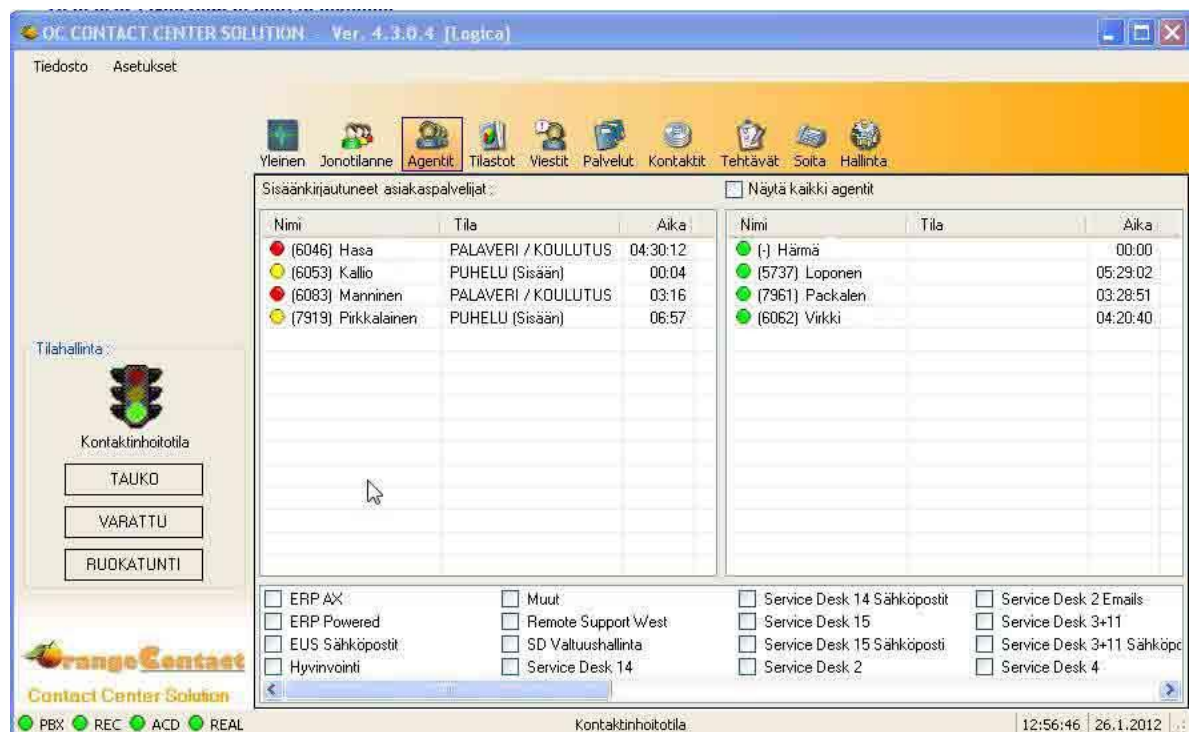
OC CONTACT CENTER SOLUTION Ver. 4.3.0.4 [Logica]

Tiedosto Asetukset

Yleinen Jonotilanne Agentit Tilastot Viestit Palvelut Kontaktit Tehtävät Soita Hallinta

Sisäänkirjautuneet asiakaspalvelijat :

Näytä kaikki agentit

| Nimi | Tila | Aika |
|---|---|---|
| (6046) Hasa | PALAVERI / KOULUTUS | 04:30:12 |
| (6053) Kallio | PUHELU (Sisään) | 00:04 |
| (6083) Manninen | PALAVERI / KOULUTUS | 03:16 |
| (7919) Pirkkalainen | PUHELU (Sisään) | 06:57 |

| Nimi | Tila | Aika |
|---|---|---|
| (-) Härmä | | 00:00 |
| (5737) Loponen | | 05:29:02 |
| (7961) Packalen | | 03:28:51 |
| (6062) Virkki | | 04:20:40 |

Tilahallinta :

Kontaktinhoitotila

TAUKO

VARATTU

RUOKATUNTI

ERP AX
ERP Powered
EUS Sähköpostit
Hyvinvointi

Muut
Remote Support West
SD Valtuushallinta
Service Desk 14

Service Desk 14 Sähköpostit
Service Desk 15
Service Desk 15 Sähköposti
Service Desk 2

Service Desk 2 Emails
Service Desk 3+11
Service Desk 3+11 Sähköpc
Service Desk 4

OrangeContact
Contact Center Solution

PBX REC ACD REAL

Kontaktinhoitotila

12:56:46 26.1.2012